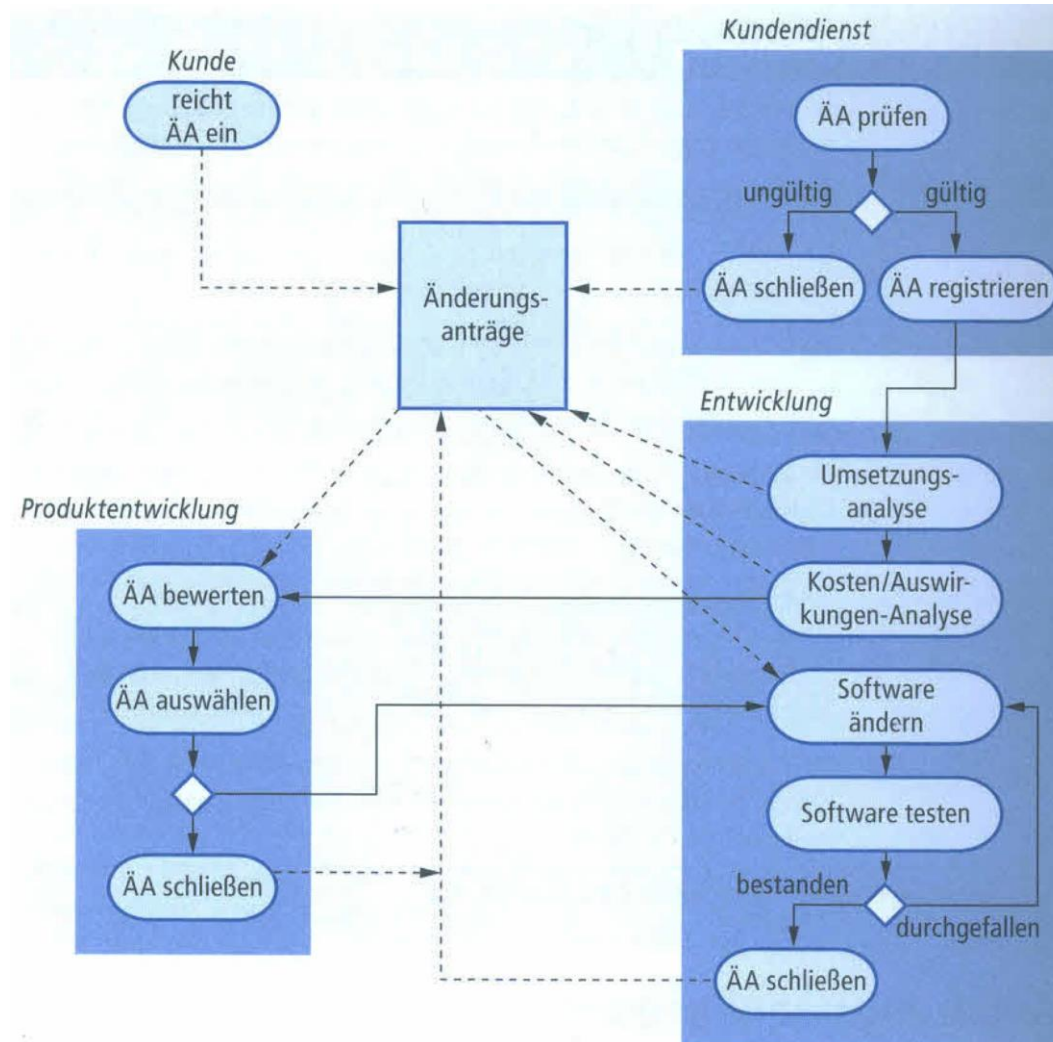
Kunde

reicht ÄA ein

Kundendienst

ÄA prüfen

ungültig

gültig

ÄA schließen

ÄA registrieren

Änderungsanträge

Entwicklung

Umsetzungsanalyse

Kosten/Auswirkungen-Analyse

Software ändern

Software testen

bestanden

durchgefallen

ÄA schließen

Produktentwicklung

ÄA bewerten

ÄA auswählen

ÄA schließen